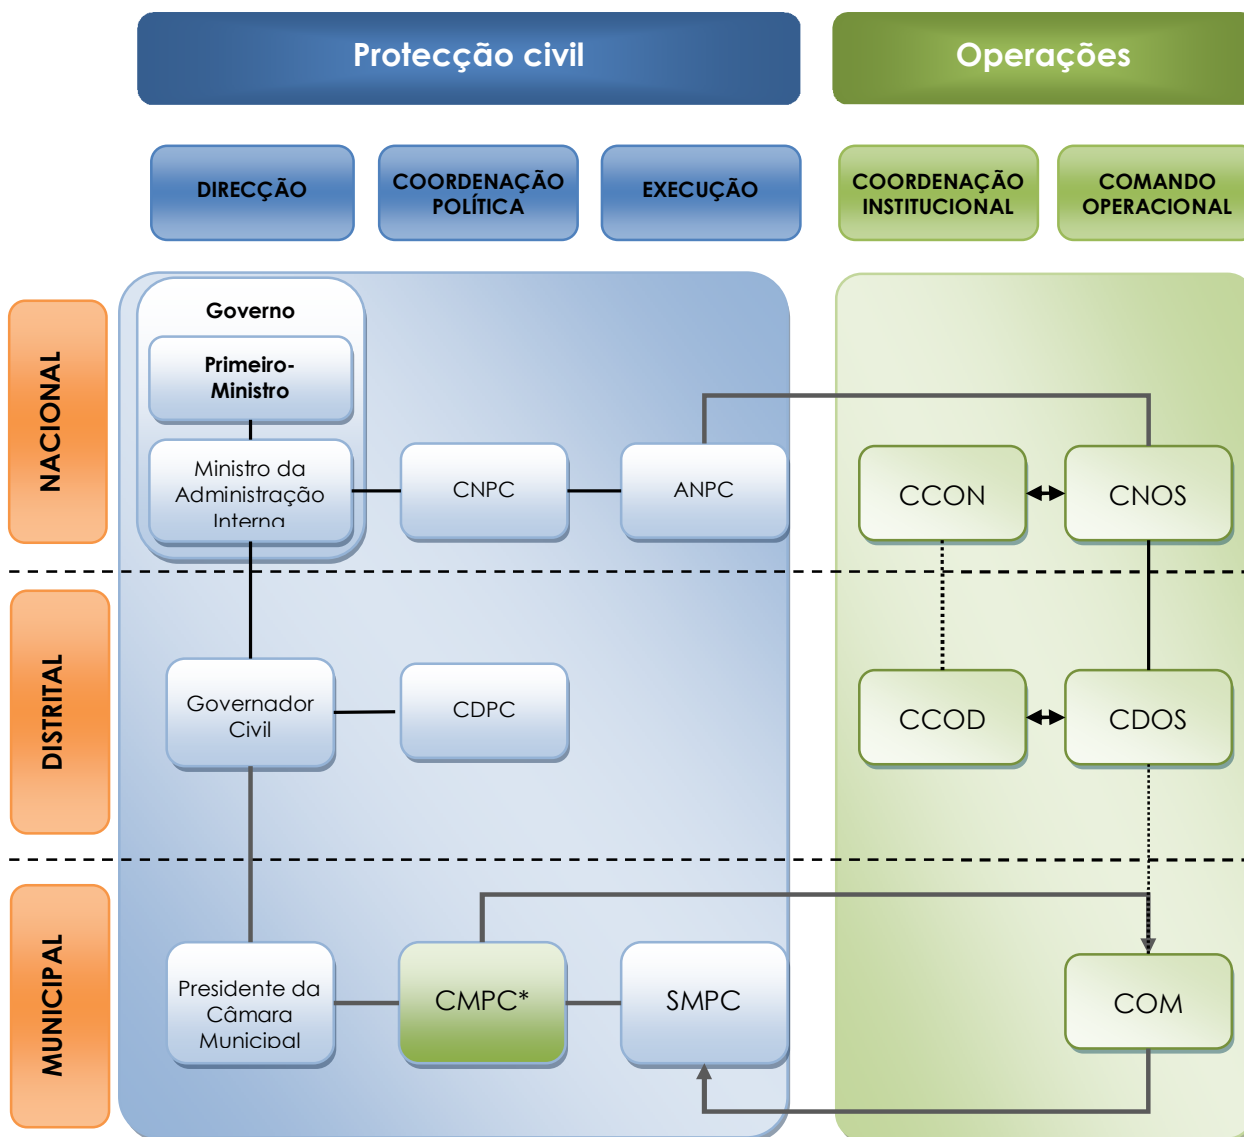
Protecção civil

Operações

DIRECÇÃO

COORDENAÇÃO POLÍTICA

EXECUÇÃO

COORDENAÇÃO INSTITUCIONAL

COMANDO OPERACIONAL

NACIONAL

Governo

Primeiro-Ministro

Ministro da Administração Interna

CNPC

ANPC

CCON

CNOS

DISTRITAL

Governador Civil

CDPC

CCOD

CDOS

MUNICIPAL

Presidente da Câmara Municipal

CMPC*

SMPC

COM